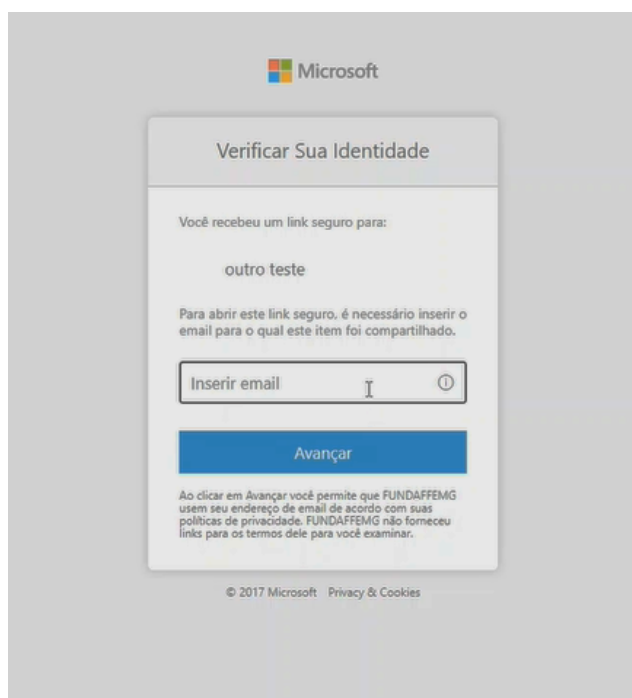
Microsoft

Verificar Sua Identidade

Você recebeu um link seguro para:

outro teste

Para abrir este link seguro, é necessário inserir o email para o qual este item foi compartilhado.

Inserir email

Avançar

Ao clicar em Avançar você permite que FUNDAFFEMG usem seu endereço de email de acordo com suas políticas de privacidade. FUNDAFFEMG não forneceu links para os termos dele para você examinar.

© 2017 Microsoft Privacy & Cookies